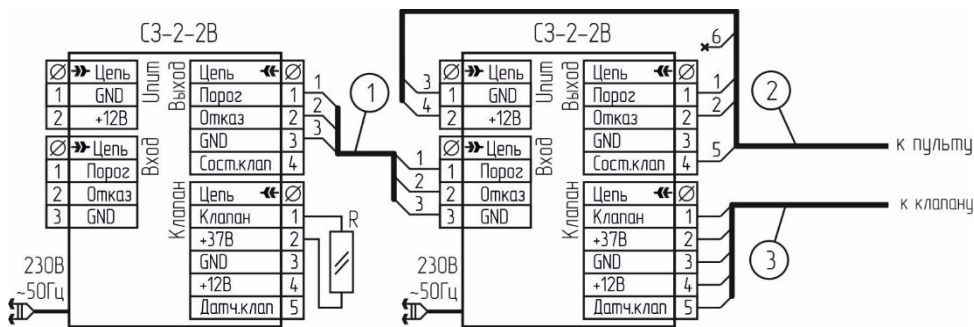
СЗ-2-2В

| ∅ | Цепь |
|---|---|
| 1 | GND |
| 2 | +12В |

Uпит

| ∅ | Цепь |
|---|---|
| 1 | Порог |
| 2 | Отказ |
| 3 | GND |

Вход

| Цепь | ∅ |
|---|---|
| Порог | 1 |
| Отказ | 2 |
| GND | 3 |
| Сост.клап | 4 |

Выход

| Цепь | ∅ |
|---|---|
| Клапан | 1 |
| +37В | 2 |
| GND | 3 |
| +12В | 4 |
| Датч.клап | 5 |

Клапан

230В ~50Гц

1 2 3 ① R

СЗ-2-2В

3 4 6

| ∅ | Цепь |
|---|---|
| 1 | GND |
| 2 | +12В |

Uпит

| ∅ | Цепь |
|---|---|
| 1 | Порог |
| 2 | Отказ |
| 3 | GND |

Вход

1 2 3

| Цепь | ∅ |
|---|---|
| Порог | 1 |
| Отказ | 2 |
| GND | 3 |
| Сост.клап | 4 |

Выход

| Цепь | ∅ |
|---|---|
| Клапан | 1 |
| +37В | 2 |
| GND | 3 |
| +12В | 4 |
| Датч.клап | 5 |

Клапан

230В ~50Гц

1 2 5 ② к пульту

③ к клапану